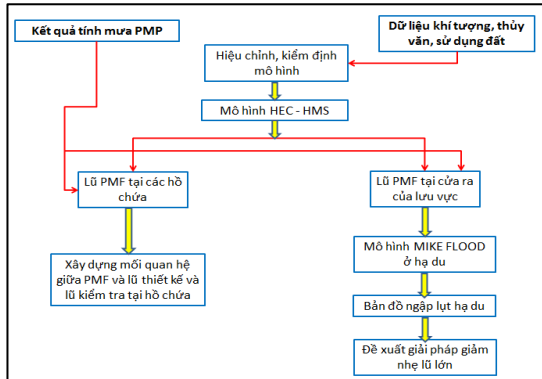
Kết quả tính mưa PMP

Dữ liệu khí tượng, thủy văn, sử dụng đất

Hiệu chỉnh, kiểm định mô hình

Mô hình HEC - HMS

Lũ PMF tại các hồ chứa

Lũ PMF tại cửa ra của lưu vực

Xây dựng mối quan hệ giữa PMF và lũ thiết kế và lũ kiểm tra tại hồ chứa

Mô hình MIKE FLOOD ở hạ du

Bản đồ ngập lụt hạ du

Đề xuất giải pháp giảm nhẹ lũ lớn